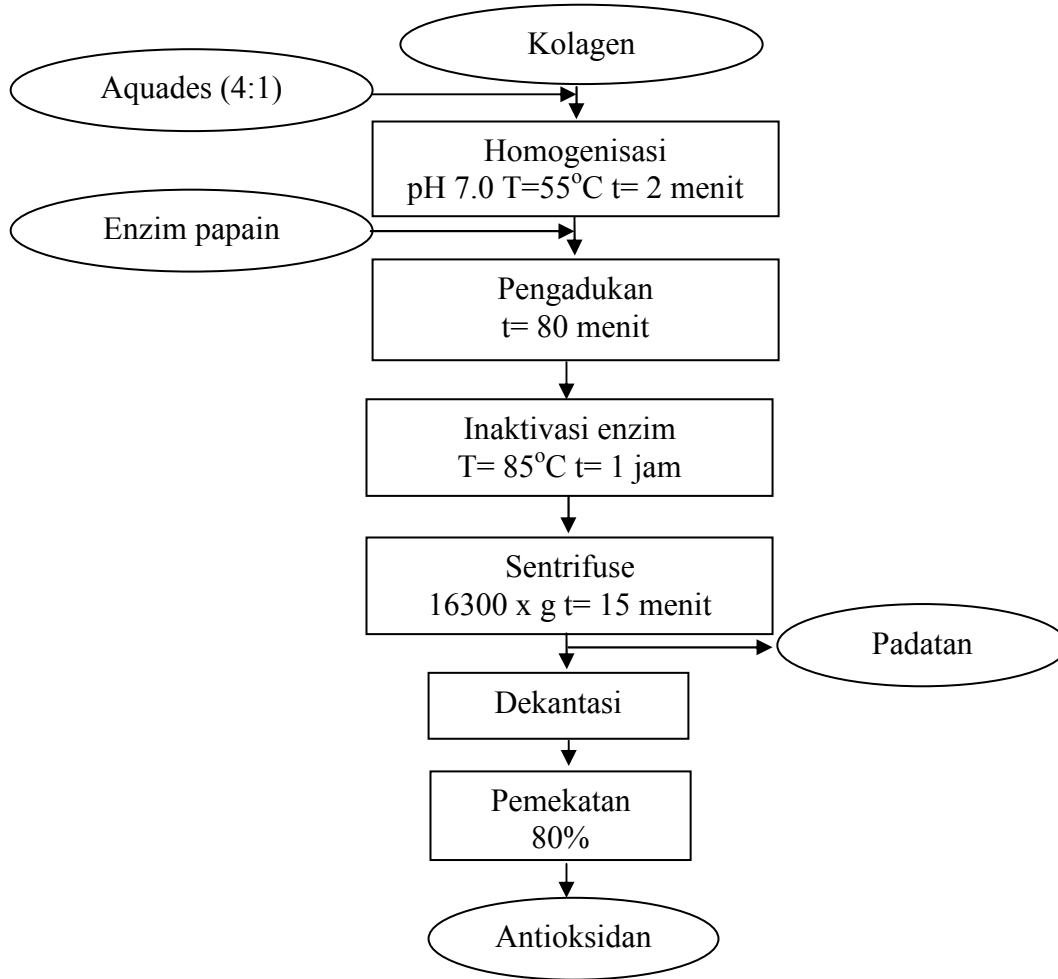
Kolagen

Aquades (4:1)

Homogenisasi
pH 7.0 T=55$^{o}$C t= 2 menit

Enzim papain

Pengadukan
t= 80 menit

Inaktivasi enzim
T= 85$^{o}$C t= 1 jam

Sentrifuse
16300 x g t= 15 menit

Padatan

Dekantasi

Pemekatan
80%

Antioksidan